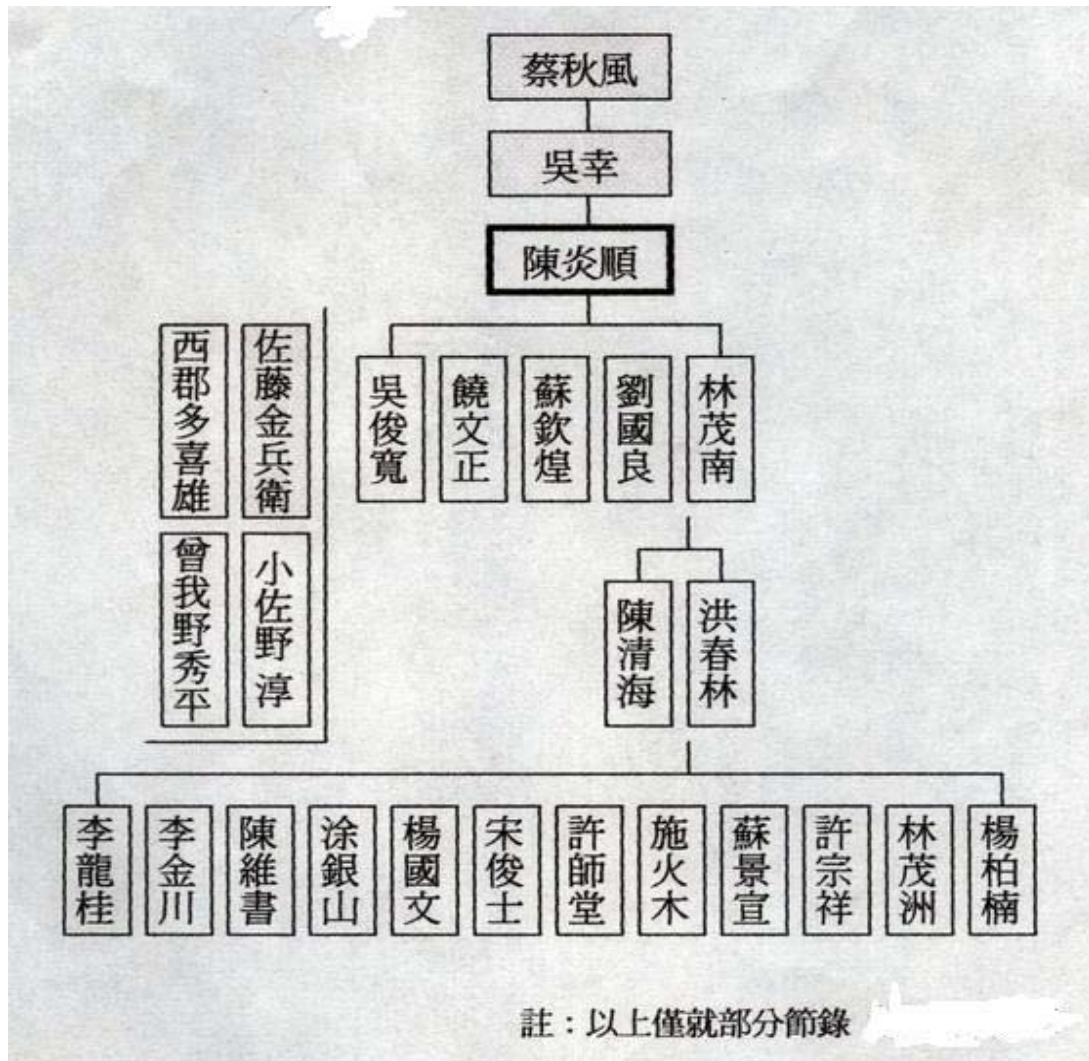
蔡秋風

吳幸

陳炎順

佐藤金兵衛

西郡多喜雄

小佐野 淳

曾我野秀平

吳俊寬

饒文正

蘇欽煌

劉國良

林茂南

洪春林

陳清海

李龍桂

李金川

陳維書

涂銀山

楊國文

宋俊士

許師堂

施火木

蘇景宣

許宗祥

林茂洲

楊柏楠

註：以上僅就部分節錄